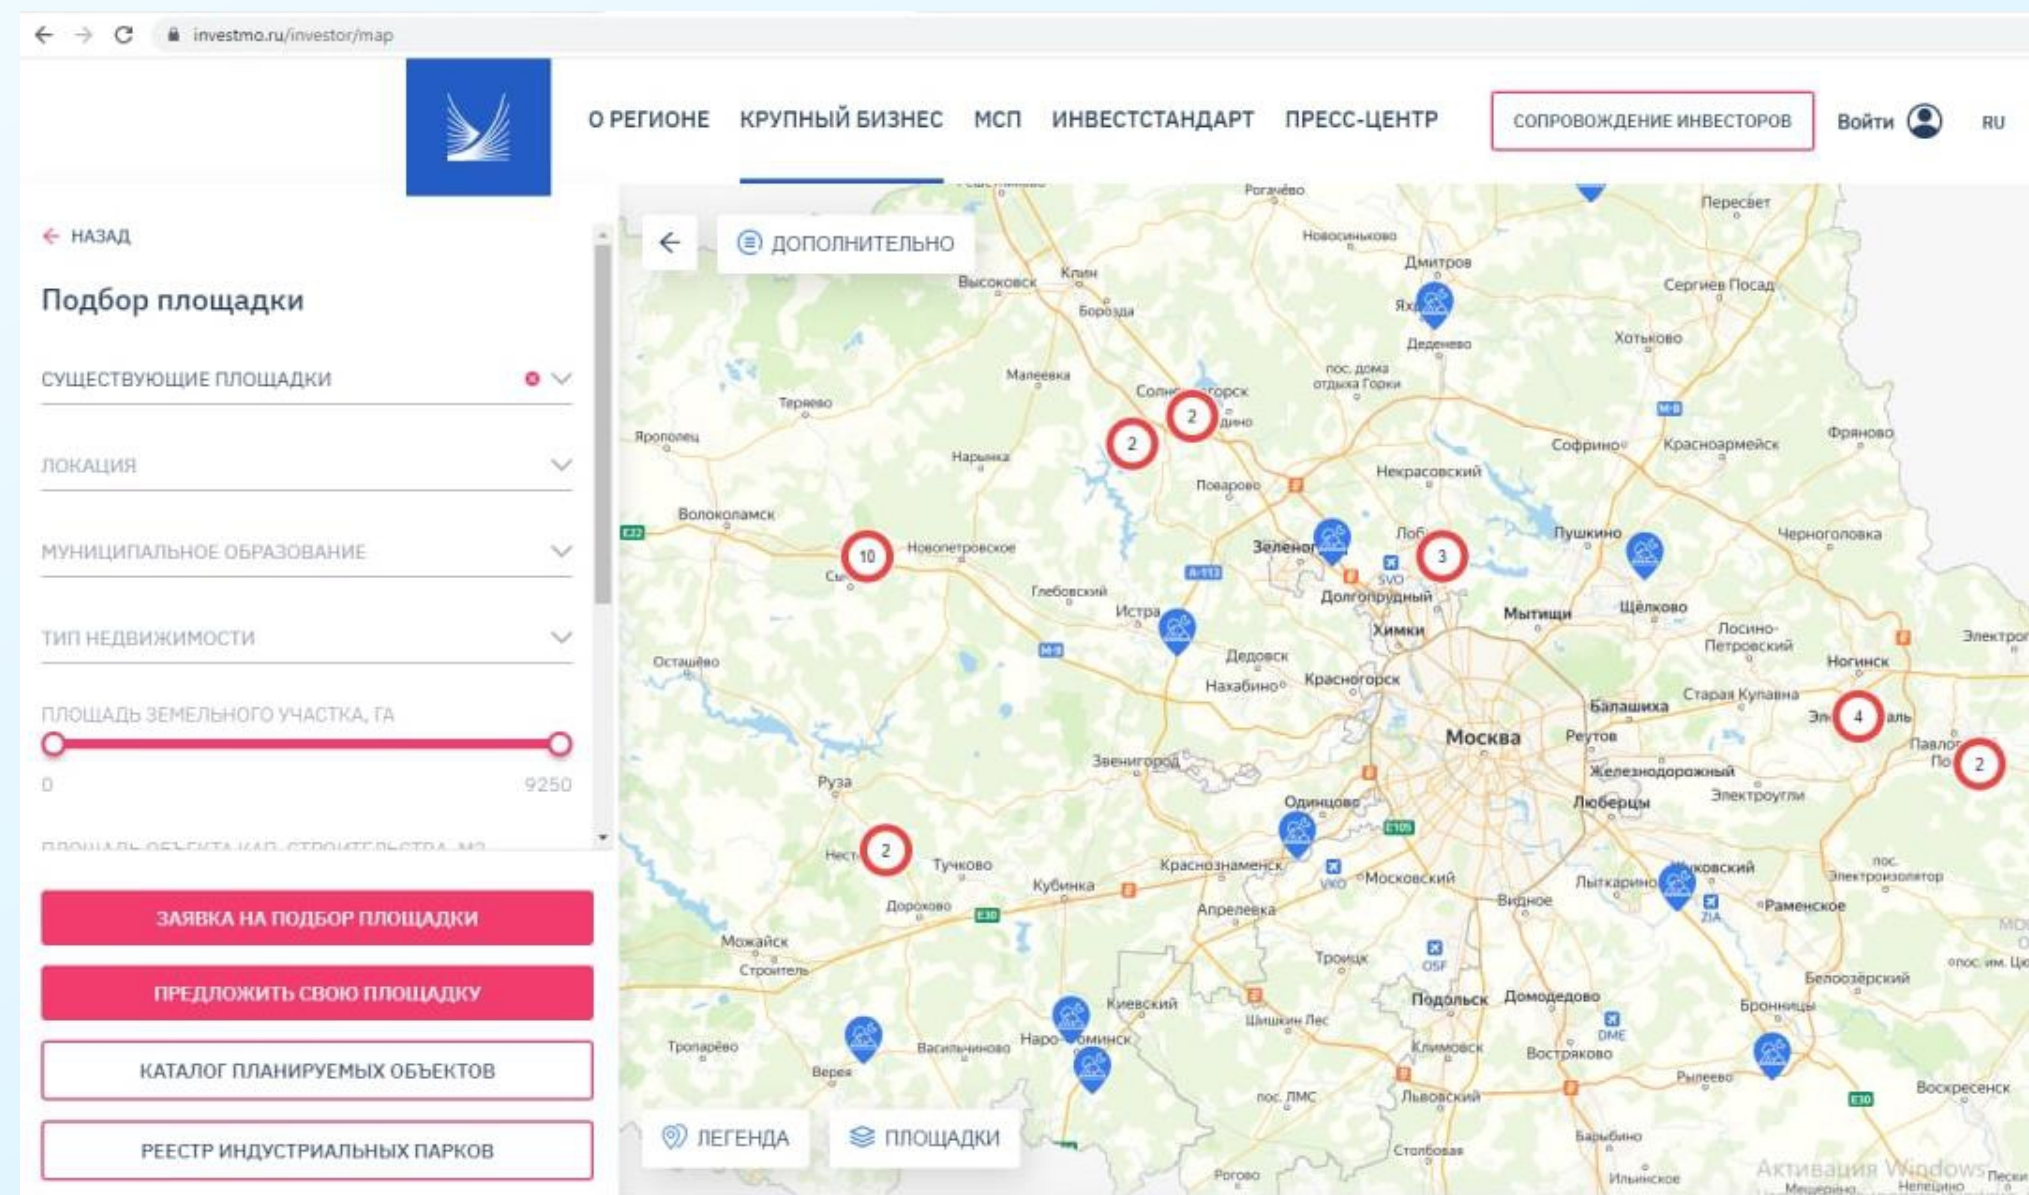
investmo.ru/investor/map

О РЕГИОНЕ КРУПНЫЙ БИЗНЕС МСП ИНВЕСТСТАНДАРТ ПРЕСС-ЦЕНТР СОПРОВОЖДЕНИЕ ИНВЕСТОРОВ Войти RU

НАЗАД

Подбор площадки

СУЩЕСТВУЮЩИЕ ПЛОЩАДКИ

ЛОКАЦИЯ

МУНИЦИПАЛЬНОЕ ОБРАЗОВАНИЕ

ТИП НЕДВИЖИМОСТИ

ПЛОЩАДЬ ЗЕМЕЛЬНОГО УЧАСТКА, ГА

0 9250

ЗАЯВКА НА ПОДБОР ПЛОЩАДКИ

ПРЕДЛОЖИТЬ СВОЮ ПЛОЩАДКУ

КАТАЛОГ ПЛАНИРУЕМЫХ ОБЪЕКТОВ

РЕЕСТР ИНДУСТРИАЛЬНЫХ ПАРКОВ

ДОПОЛНИТЕЛЬНО

Рогачёво Пересвет Новосиньково Дмитров Высоковск Клин Сергиев Посад Борозда Деденево Хотьково Маневка пос. дома отдыха Горки Терпево Солнечногорск 2 2 Ярополец Нарынка Софрино Красноармейск Фряново Поварово Некрасовский Волоколамск 10 Новопетровское Зеленоград 3 Пушкино Черноголовка Глебовский Долгопрудный Истра Химки Мытищи Щёлково Лосино-Петровский Осташёво Дедовск Красногорск Ногинск Нахабино Старая Купавна Балашиха 4 Москва Реутов 2 Звенигород Железнодорожный Руза Одинцово Люберцы Электроугли 2 Тучково Краснознаменск Кубинка Московский Лыткарино Раменское Дорохово Апрелевка Видное Можайск Строитель Троицк Белоозёрский Киевский Подольск Домодедово Бронницы Тропарёво Наро-Фоминск Климовск Востряково Верея Васильчиново Шишкин Лес Рыбеево пос. ЛМС Львовский Воскресенск Барыбино Столбовая Ильинское Рогово

ЛЕГЕНДА ПЛОЩАДКИ

Активация Windows